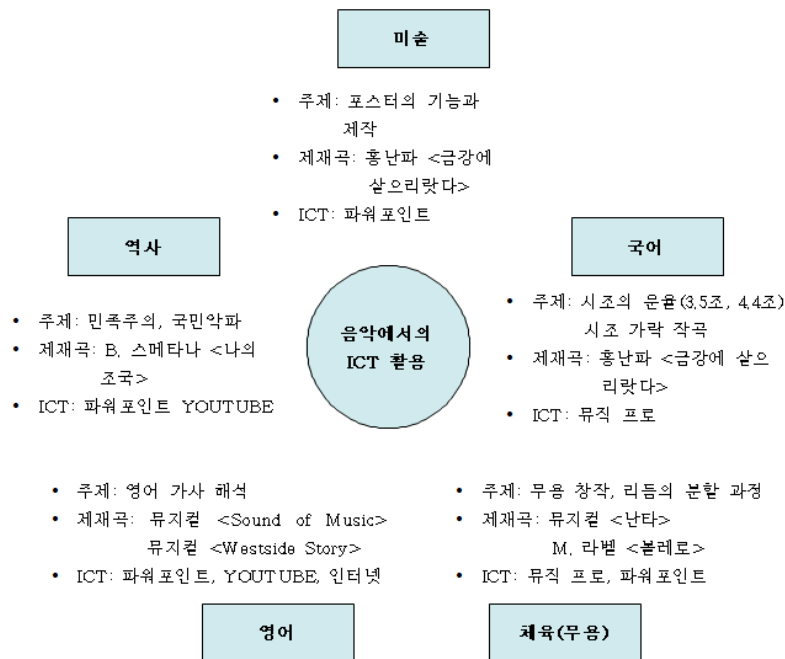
미술

• 주제: 포스터의 기능과 제작
• 제재곡: 홍난파 <금강에 살으리랏다>
• ICT: 파워포인트

역사

• 주제: 민족주의, 국민악파
• 제재곡: B. 스메타나 <나의 조국>
• ICT: 파워포인트 YOUTUBE

음악에서의 ICT 활용

국어

• 주제: 시조의 운율(3.5조, 4.4조) 시조 가락 작곡
• 제재곡: 홍난파 <금강에 살으리랏다>
• ICT: 뮤직 프로

• 주제: 영어 가사 해석
• 제재곡: 뮤지컬 <Sound of Music> 뮤지컬 <Westside Story>
• ICT: 파워포인트, YOUTUBE, 인터넷

• 주제: 무용 창작, 리듬의 분할 과정
• 제재곡: 뮤지컬 <난타> M. 라벨 <볼레로>
• ICT: 뮤직 프로, 파워포인트

영어

체육(무용)